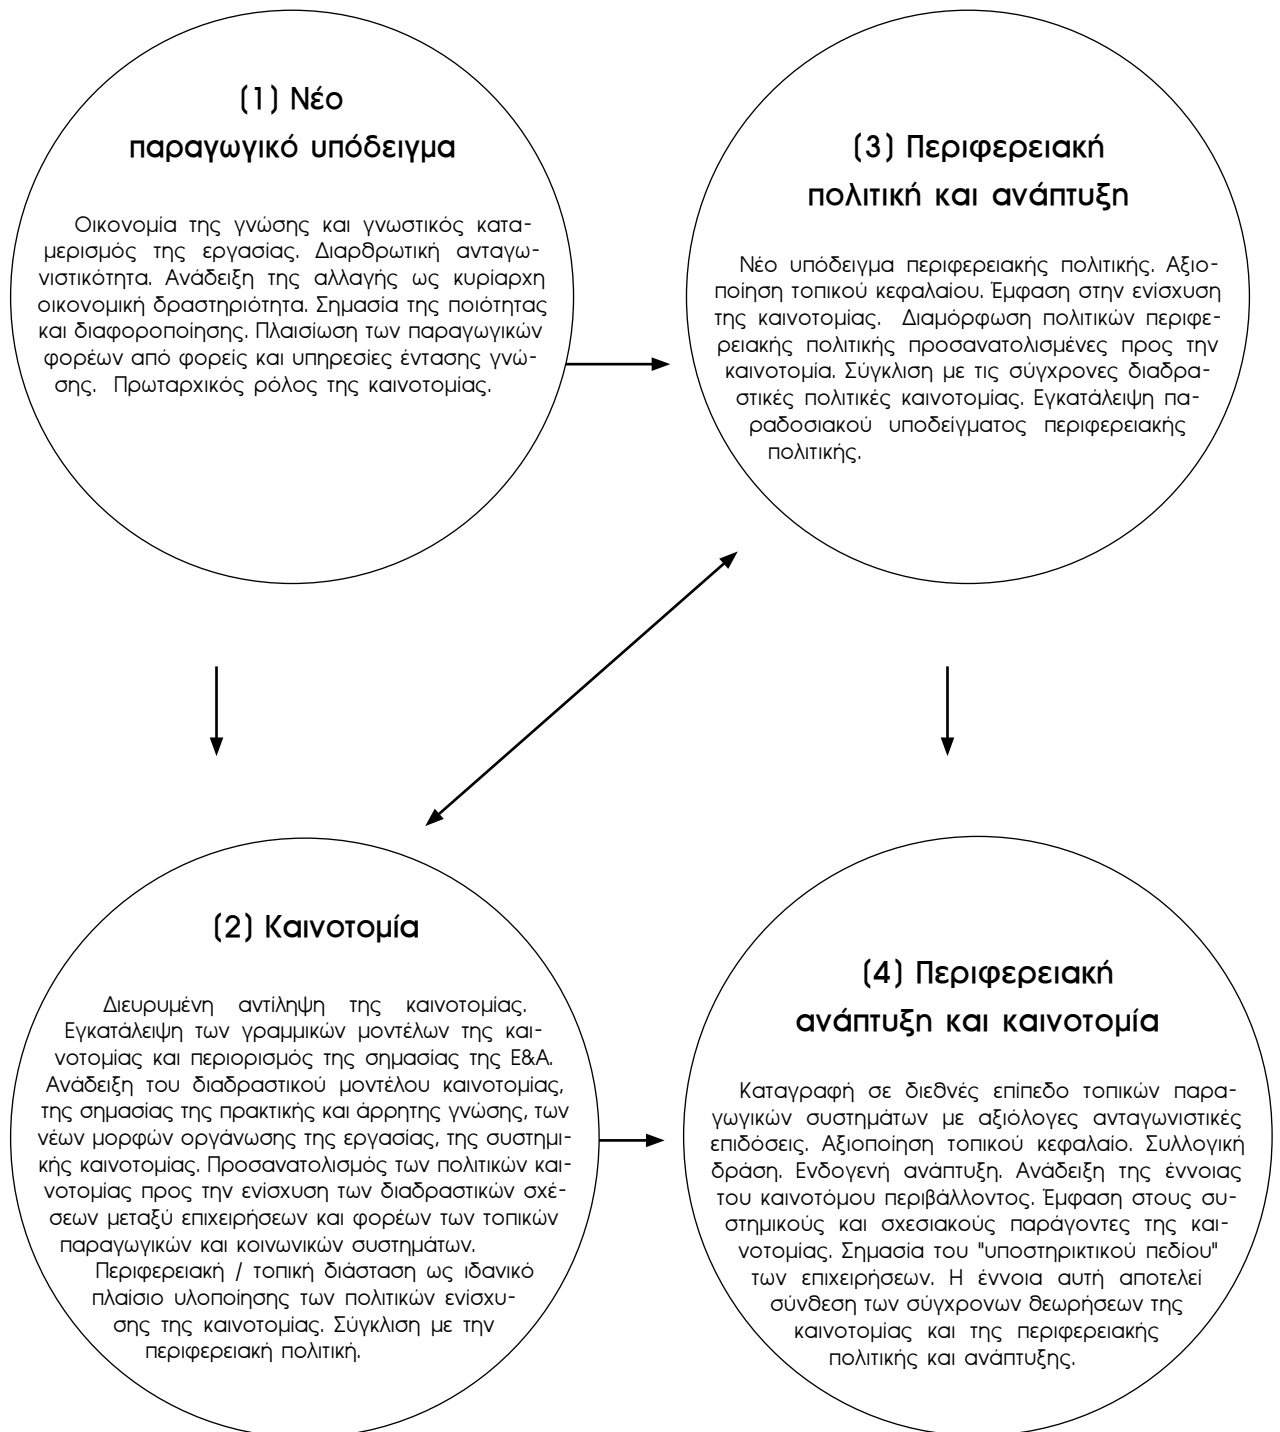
(1) Νέο παραγωγικό υπόδειγμα

Οικονομία της γνώσης και γνωστικός καταμερισμός της εργασίας. Διαρθρωτική ανταγωνιστικότητα. Ανάδειξη της αλλαγής ως κυρίαρχη οικονομική δραστηριότητα. Σημασία της ποιότητας και διαφοροποίησης. Πλαισίωση των παραγωγικών φορέων από φορείς και υπηρεσίες έντασης γνώσης. Πρωταρχικός ρόλος της καινοτομίας.

(3) Περιφερειακή πολιτική και ανάπτυξη

Νέο υπόδειγμα περιφερειακής πολιτικής. Αξιοποίηση τοπικού κεφαλαίου. Έμφαση στην ενίσχυση της καινοτομίας. Διαμόρφωση πολιτικών περιφερειακής πολιτικής προσανατολισμένες προς την καινοτομία. Σύγκλιση με τις σύγχρονες διαδραστικές πολιτικές καινοτομίας. Εγκατάλειψη παραδοσιακού υποδείγματος περιφερειακής πολιτικής.

(2) Καινοτομία

Διευρυμένη αντίληψη της καινοτομίας. Εγκατάλειψη των γραμμικών μοντέλων της καινοτομίας και περιορισμός της σημασίας της Ε&Α. Ανάδειξη του διαδραστικού μοντέλου καινοτομίας, της σημασίας της πρακτικής και άρρητης γνώσης, των νέων μορφών οργάνωσης της εργασίας, της συστημικής καινοτομίας. Προσανατολισμός των πολιτικών καινοτομίας προς την ενίσχυση των διαδραστικών σχέσεων μεταξύ επιχειρήσεων και φορέων των τοπικών παραγωγικών και κοινωνικών συστημάτων.
Περιφερειακή / τοπική διάσταση ως ιδανικό πλαίσιο υλοποίησης των πολιτικών ενίσχυσης της καινοτομίας. Σύγκλιση με την περιφερειακή πολιτική.

(4) Περιφερειακή ανάπτυξη και καινοτομία

Καταγραφή σε διεθνές επίπεδο τοπικών παραγωγικών συστημάτων με αξιόλογες ανταγωνιστικές επιδόσεις. Αξιοποίηση τοπικού κεφαλαίο. Συλλογική δράση. Ενδογενή ανάπτυξη. Ανάδειξη της έννοιας του καινοτόμου περιβάλλοντος. Έμφαση στους συστημικούς και σχεσιακούς παράγοντες της καινοτομίας. Σημασία του "υποστηρικτικού πεδίου" των επιχειρήσεων. Η έννοια αυτή αποτελεί σύνθεση των σύγχρονων θεωρήσεων της καινοτομίας και της περιφερειακής πολιτικής και ανάπτυξης.